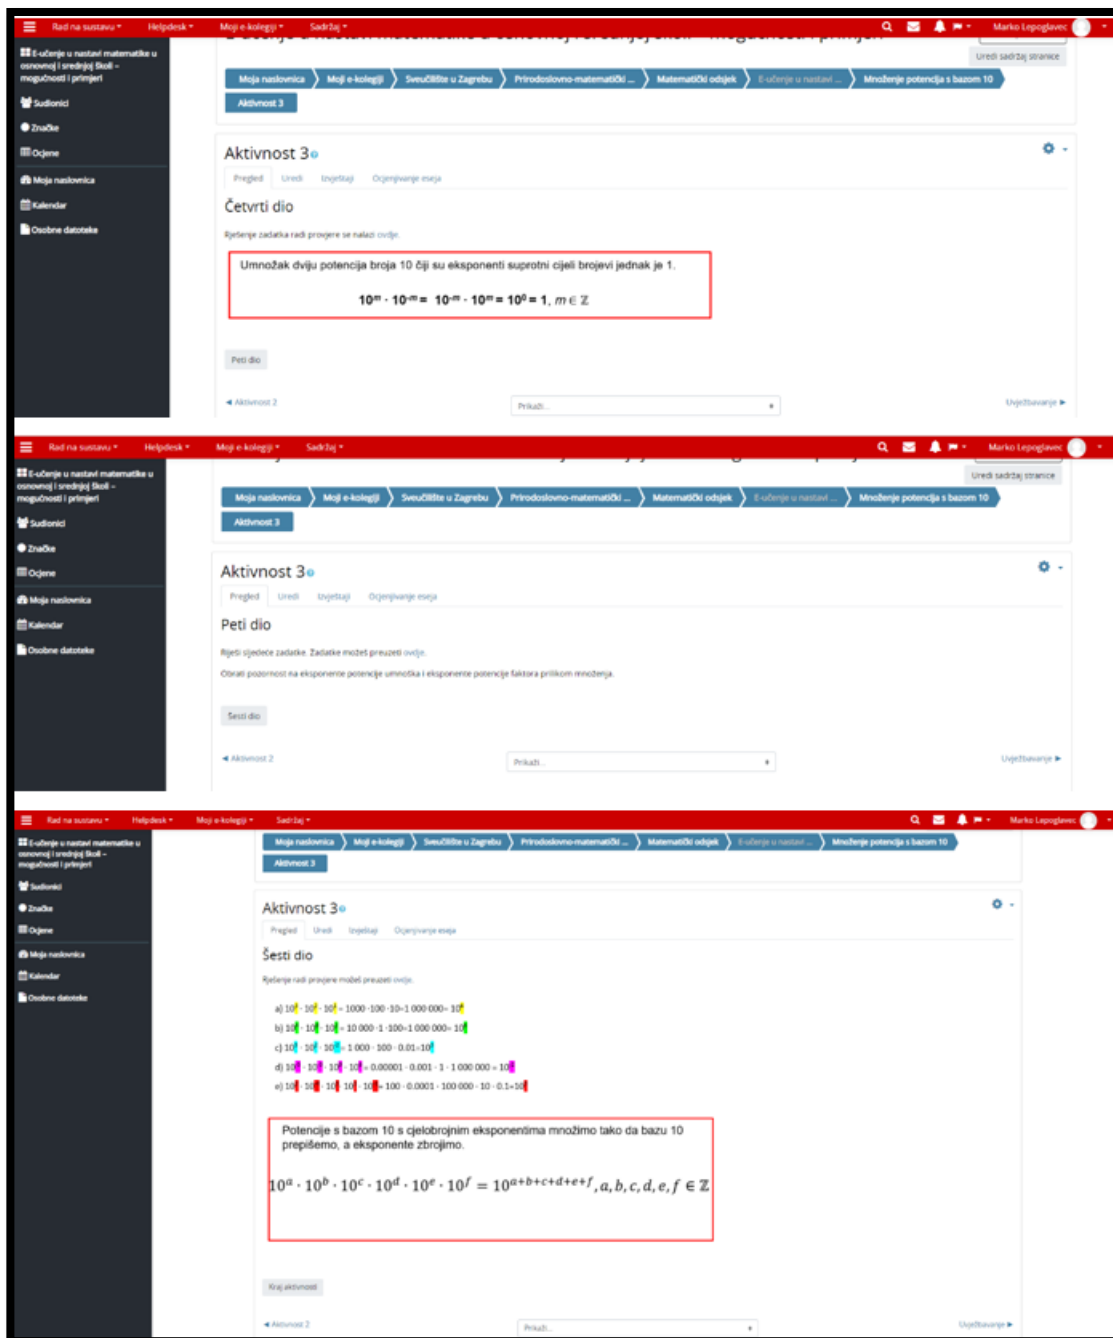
Rad na sustavu ▾ Helpdesk ▾ Moji e-kolegiji ▾ Sadržaj ▾ Marko Lepoglavec

E-učenje u nastavi matematike u osnovnoj i srednjoj školi – mogućnosti i primjeri
Sudionici
Značke
Ocjene
Moja naslovnica
Kalendar
Osobne datoteke

Uredi sadržaj stranice

Moja naslovnica › Moji e-kolegiji › Sveučilište u Zagrebu › Prirodoslovno-matematički ... › Matematički odsjek › E-učenje u nastavi ... › Množenje potencija s bazom 10 › Aktivnost 3

Aktivnost 3

Pregled Uredi Izvještaji Ocjenjivanje eseja

Četvrti dio

Rješenje zadatka radi provjere se nalazi ovdje.

Umnožak dviju potencija broja 10 čiji su eksponenti suprotni cijeli brojevi jednak je 1.

$10^m \cdot 10^{-m} = 10^{-m} \cdot 10^m = 10^0 = 1, m \in \mathbb{Z}$

Peti dio

◄ Aktivnost 2 Prikaži... Uvježbavanje ►

Rad na sustavu ▾ Helpdesk ▾ Moji e-kolegiji ▾ Sadržaj ▾ Marko Lepoglavec

E-učenje u nastavi matematike u osnovnoj i srednjoj školi – mogućnosti i primjeri
Sudionici
Značke
Ocjene
Moja naslovnica
Kalendar
Osobne datoteke

Uredi sadržaj stranice

Moja naslovnica › Moji e-kolegiji › Sveučilište u Zagrebu › Prirodoslovno-matematički ... › Matematički odsjek › E-učenje u nastavi ... › Množenje potencija s bazom 10 › Aktivnost 3

Aktivnost 3

Pregled Uredi Izvještaji Ocjenjivanje eseja

Peti dio

Riješi sljedeće zadatke. Zadatke možeš preuzeti ovdje.

Obrati pozornost na eksponente potencije umnoška i eksponente potencije faktora prilikom množenja.

Šesti dio

◄ Aktivnost 2 Prikaži... Uvježbavanje ►

Rad na sustavu ▾ Helpdesk ▾ Moji e-kolegiji ▾ Sadržaj ▾ Marko Lepoglavec

E-učenje u nastavi matematike u osnovnoj i srednjoj školi – mogućnosti i primjeri
Sudionici
Značke
Ocjene
Moja naslovnica
Kalendar
Osobne datoteke

Moja naslovnica › Moji e-kolegiji › Sveučilište u Zagrebu › Prirodoslovno-matematički ... › Matematički odsjek › E-učenje u nastavi ... › Množenje potencija s bazom 10 › Aktivnost 3

Aktivnost 3

Pregled Uredi Izvještaji Ocjenjivanje eseja

Šesti dio

Rješenje radi provjere možeš preuzeti ovdje.

a) $10 \cdot 10 \cdot 10$ = 1000 · 100 · 10=1 000 000= 10
b) $10 \cdot 10 \cdot 10$ = 10 000 · 1 · 100=1 000 000= 10
c) $10 \cdot 10 \cdot 10$ = 1 000 · 100 · 0.01=10
d) $10 \cdot 10 \cdot 10 \cdot 10$ = 0.00001 · 0.001 · 1 · 1 000 000 = 10
e) $10 \cdot 10 \cdot 10 \cdot 10 \cdot 10$ = 100 · 0.0001 · 100 000 · 10 · 0.1=10

Potencije s bazom 10 s cjelobrojnim eksponentima množimo tako da bazu 10 prepišemo, a eksponente zbrojimo.

$10^a \cdot 10^b \cdot 10^c \cdot 10^d \cdot 10^e \cdot 10^f = 10^{a+b+c+d+e+f}, a, b, c, d, e, f \in \mathbb{Z}$

Kraj aktivnosti

◄ Aktivnost 2 Prikaži... Uvježbavanje ►